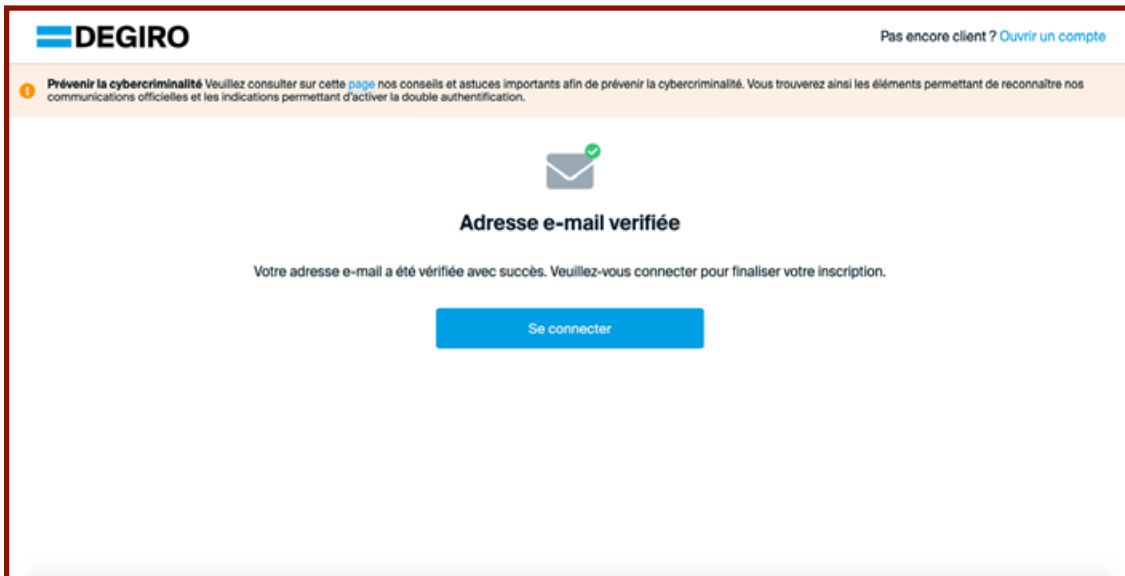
DEGIRO

Pas encore client ? Ouvrir un compte

Prévenir la cybercriminalité Veuillez consulter sur cette page nos conseils et astuces importants afin de prévenir la cybercriminalité. Vous trouverez ainsi les éléments permettant de reconnaître nos communications officielles et les indications permettant d'activer la double authentification.

Adresse e-mail verifiée

Votre adresse e-mail a été vérifiée avec succès. Veuillez-vous connecter pour finaliser votre inscription.

Se connecter